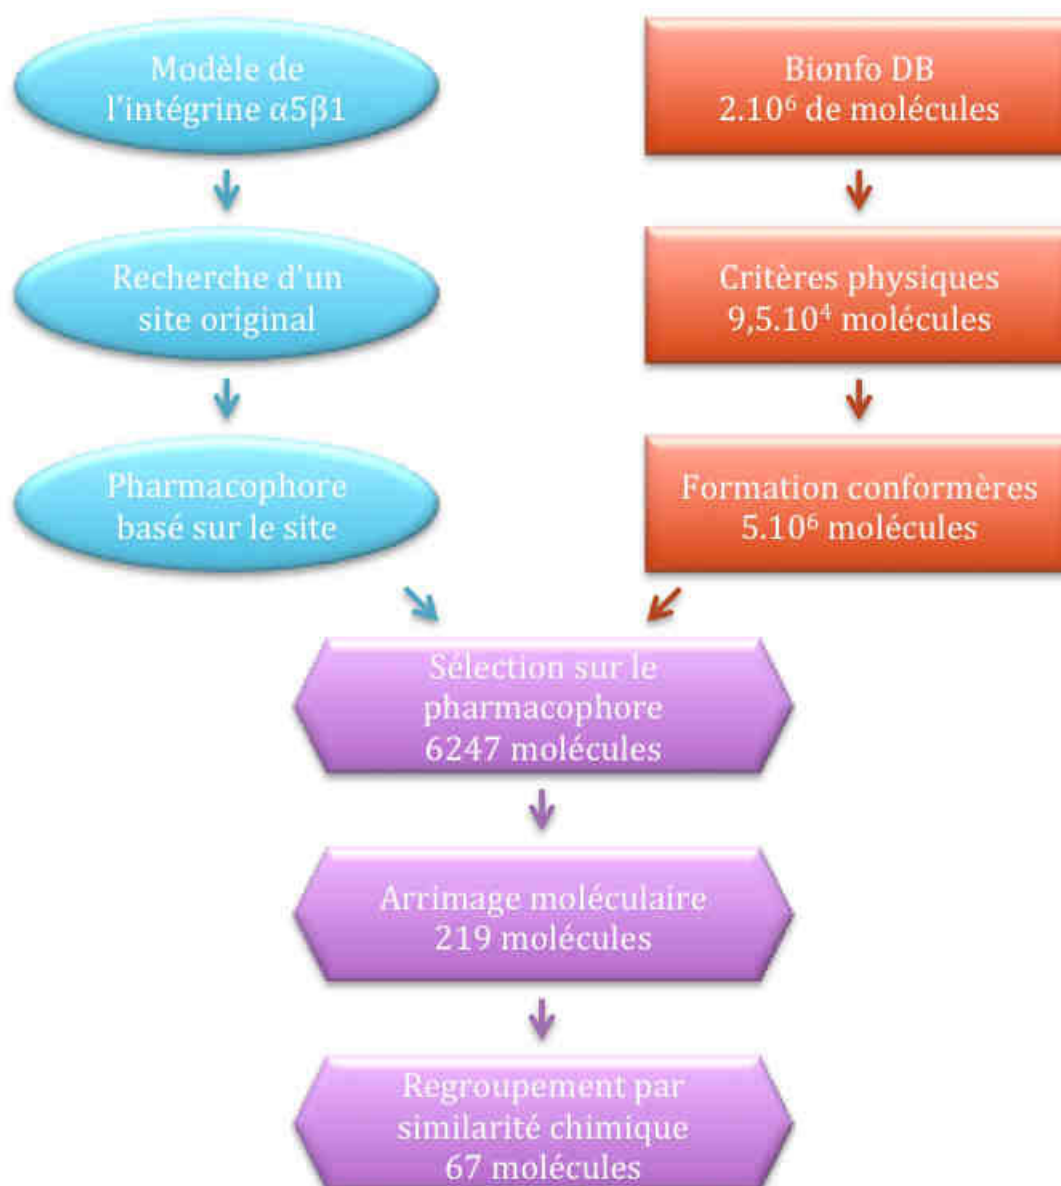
Modèle de l'intégrine α5β1

Recherche d'un site original

Pharmacophore basé sur le site

Bionfo DB
$2.10^6$ de molécules

Critères physiques
$9,5.10^4$ molécules

Formation conformères
$5.10^6$ molécules

Sélection sur le pharmacophore
6247 molécules

Arrimage moléculaire
219 molécules

Regroupement par similarité chimique
67 molécules